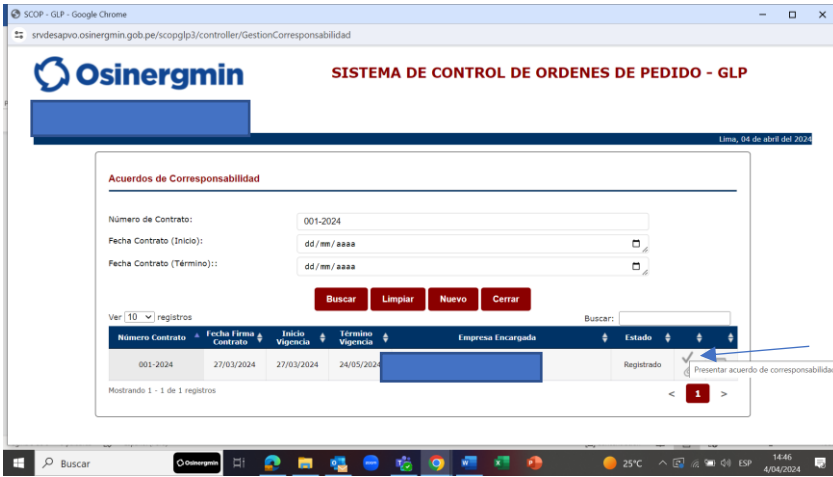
SCOP - GLP - Google Chrome

srvdesapvo.osinergmin.gob.pe/scopglp3/controller/GestionCorresponsabilidad

Osinergmin

SISTEMA DE CONTROL DE ORDENES DE PEDIDO - GLP

Lima, 04 de abril del 2024

Acuerdos de Corresponsabilidad

Número de Contrato: 001-2024

Fecha Contrato (Inicio): dd/mm/aaaa

Fecha Contrato (Término):: dd/mm/aaaa

Buscar Limpiar Nuevo Cerrar

Ver 10 registros

Buscar:

| Número Contrato | Fecha Firma Contrato | Inicio Vigencia | Término Vigencia | Empresa Encargada | Estado | | |
|---|---|---|---|---|---|---|---|
| 001-2024 | 27/03/2024 | 27/03/2024 | 24/05/2024 | | Registrado | | |

Presentar acuerdo de corresponsabilidad

Mostrando 1 - 1 de 1 registros

< 1 >

Buscar

25°C ESP 14:46 4/04/2024